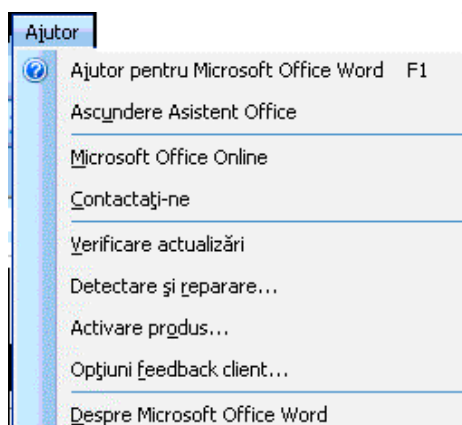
Ajutor

Ajutor pentru Microsoft Office Word F1

Ascundere Asistent Office

Microsoft Office Online

Contactaţi-ne

Verificare actualizări

Detectare şi reparare...

Activare produs...

Opţiuni feedback client...

Despre Microsoft Office Word